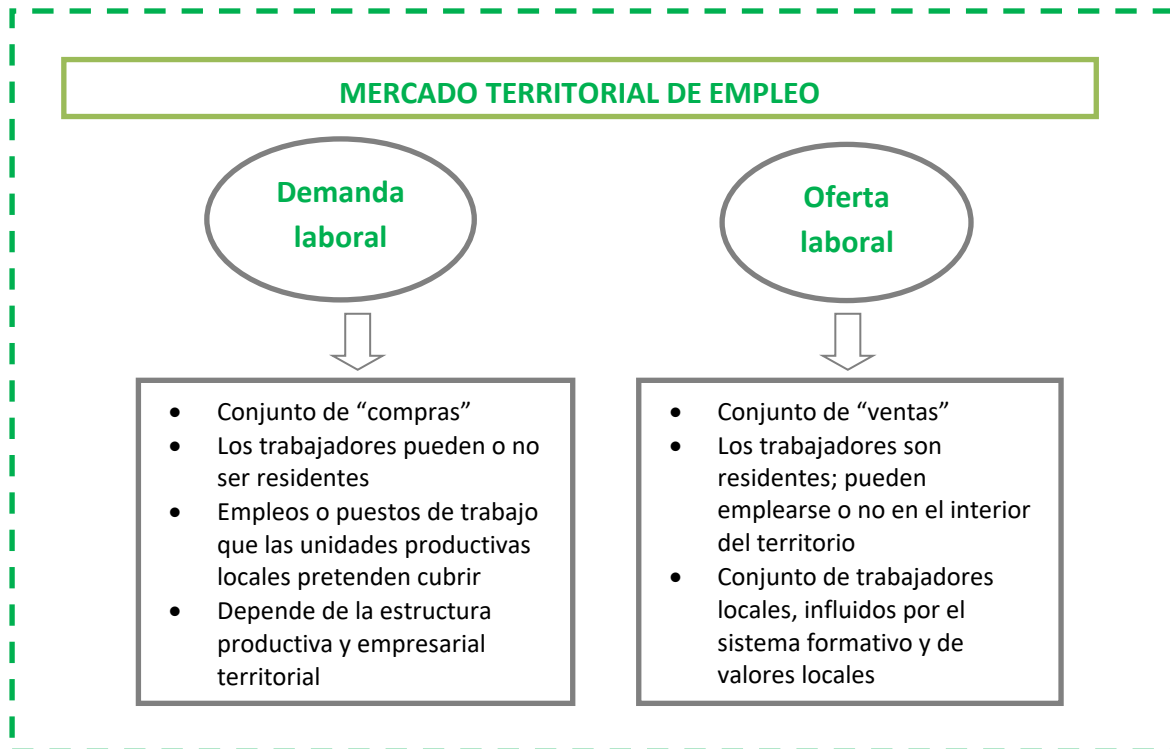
MERCADO TERRITORIAL DE EMPLEO

Demanda laboral

- Conjunto de “compras”
- Los trabajadores pueden o no ser residentes
- Empleos o puestos de trabajo que las unidades productivas locales pretenden cubrir
- Depende de la estructura productiva y empresarial territorial

Oferta laboral

- Conjunto de “ventas”
- Los trabajadores son residentes; pueden emplearse o no en el interior del territorio
- Conjunto de trabajadores locales, influidos por el sistema formativo y de valores locales